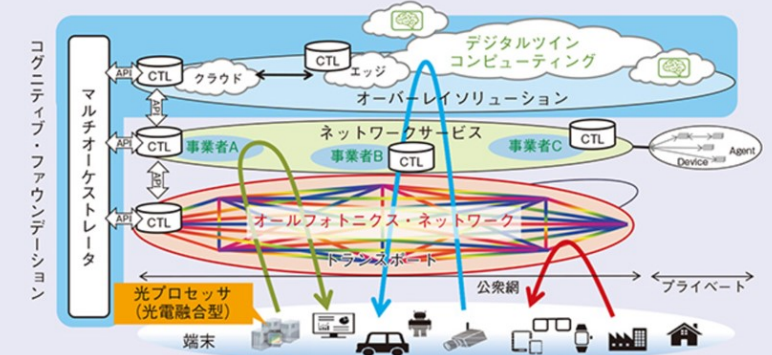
コグニティブ・ファウンデーション

マルチオーケストレータ

API CTL クラウド

CTL エッジ

デジタルツイン
コンピューティング

オーバーレイソリューション

API

API CTL

ネットワークサービス

事業者A

事業者B CTL

事業者C

CTL

Agent
Device

API

API CTL

オールフォトニクス・ネットワーク

トランスポート

公衆網

プライベート

光プロセッサ
（光電融合型）

端末